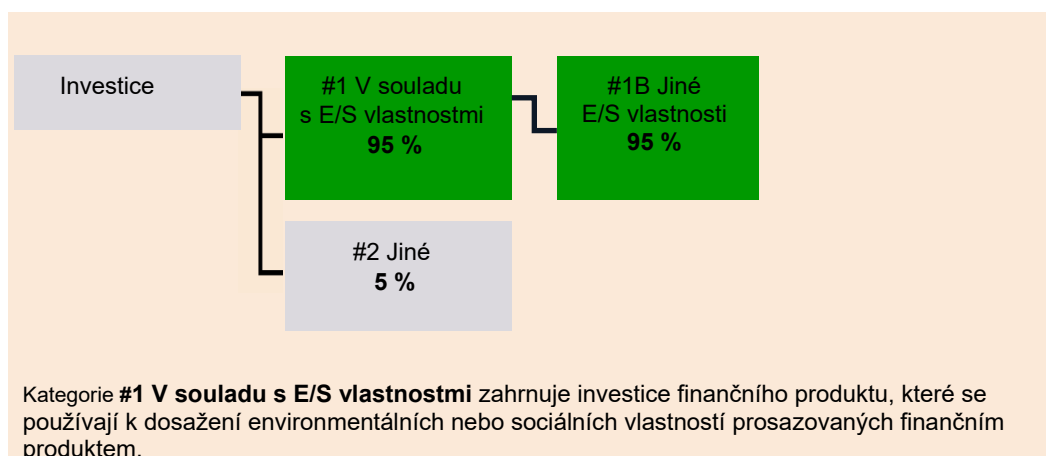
Investice

#1 V souladu s E/S vlastnostmi
95 %

#1B Jiné E/S vlastnosti
95 %

#2 Jiné
5 %

Kategorie **#1 V souladu s E/S vlastnostmi** zahrnuje investice finančního produktu, které se používají k dosažení environmentálních nebo sociálních vlastností prosazovaných finančním produktem.